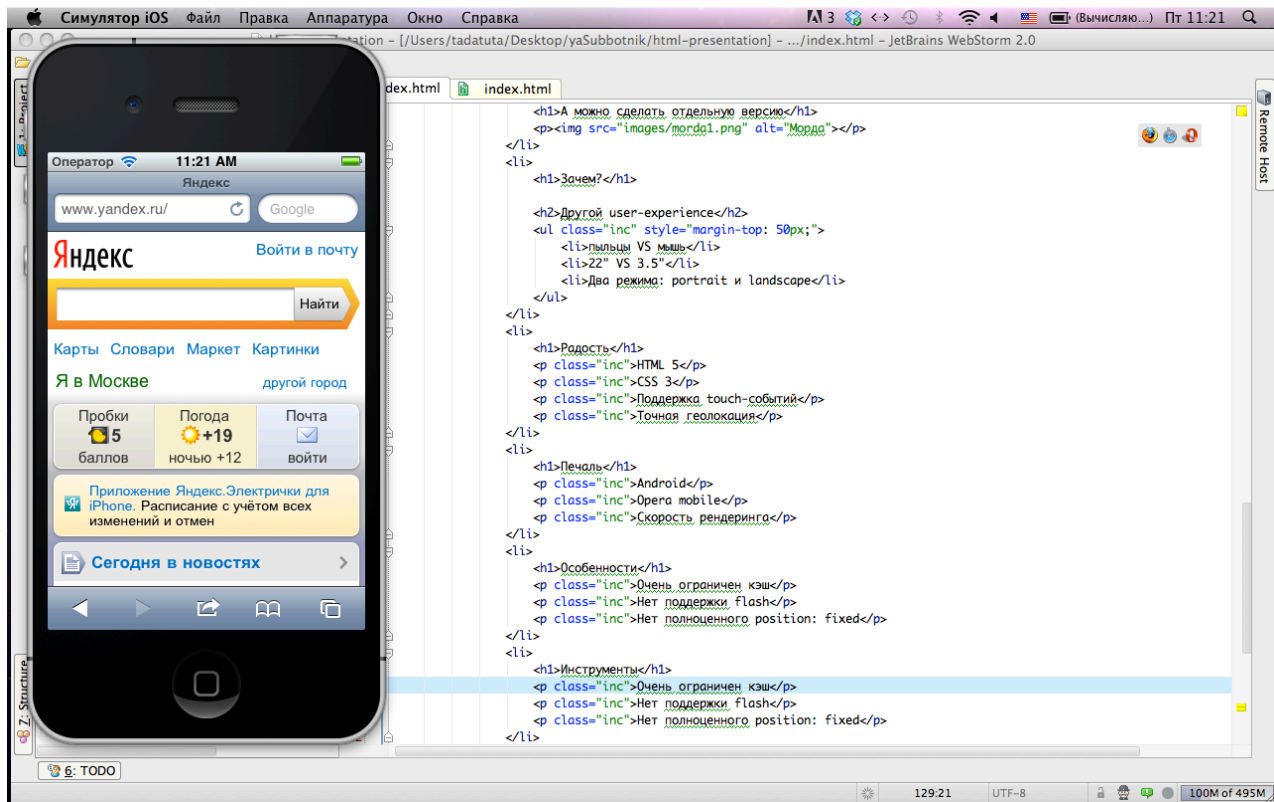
Симулятор iOS Файл Правка Аппаратура Окно Справка 3 (Вычисляю...) Пт 11:21

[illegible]ation - [/Users/tadatuta/Desktop/yaSubbotnik/html-presentation] - .../index.html - JetBrains WebStorm 2.0

dex.html index.html

1: Project

Оператор 11:21 AM
Яндекс
www.yandex.ru/ Google
Яндекс Войти в почту
Найти
Карты Словари Маркет Картинки
Я в Москве другой город
Пробки 5 баллов
Погода +19 ночью +12
Почта войти
Приложение Яндекс.Электрички для iPhone. Расписание с учётом всех изменений и отмен
Сегодня в новостях

<h1>А можно сделать отдельную версию</h1>
<p><img src="images/morda1.png" alt="Морда"></p>
</li>
<li>
<h1>Зачем?</h1>

<h2>Другой user-experience</h2>
<ul class="inc" style="margin-top: 50px;">
<li>пыльцы VS мышь</li>
<li>22" VS 3.5"</li>
<li>Два режима: portrait и landscape</li>
</ul>
</li>
<li>
<h1>Радость</h1>
<p class="inc">HTML 5</p>
<p class="inc">CSS 3</p>
<p class="inc">Поддержка touch-событий</p>
<p class="inc">Точная геолокация</p>
</li>
<li>
<h1>Печаль</h1>
<p class="inc">Android</p>
<p class="inc">Opera mobile</p>
<p class="inc">Скорость рендеринга</p>
</li>
<li>
<h1>Особенности</h1>
<p class="inc">Очень ограничен кэш</p>
<p class="inc">Нет поддержки flash</p>
<p class="inc">Нет полноценного position: fixed</p>
</li>
<li>
<h1>Инструменты</h1>
<p class="inc">Очень ограничен кэш</p>
<p class="inc">Нет поддержки flash</p>
<p class="inc">Нет полноценного position: fixed</p>
</li>

Remote Host
7: Structure
6: TODO
129:21 UTF-8 100M of 495M